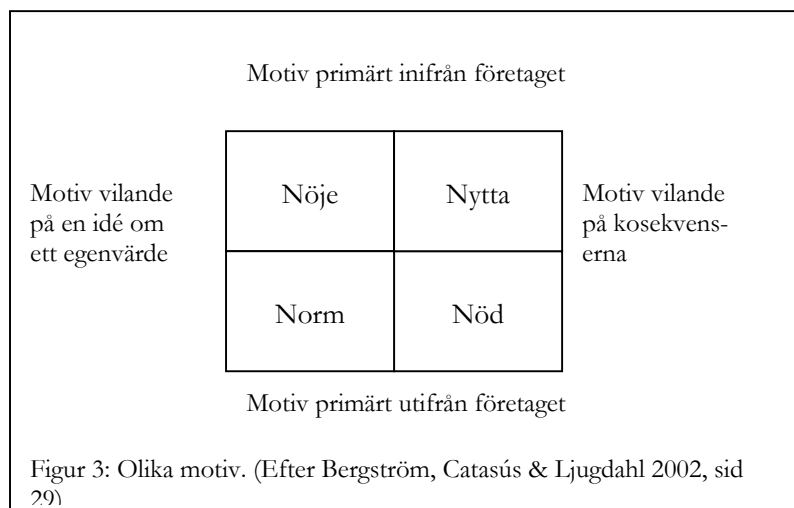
Motiv primärt inifrån företaget

Motiv vilande på en idé om ett egenvärde

| Nöje | Nytta |
|---|---|
| Norm | Nöd |

Motiv vilande på kosekvenserna

Motiv primärt utifrån företaget

Figur 3: Olika motiv. (Efter Bergström, Catasús & Ljugdahl 2002, sid 29)